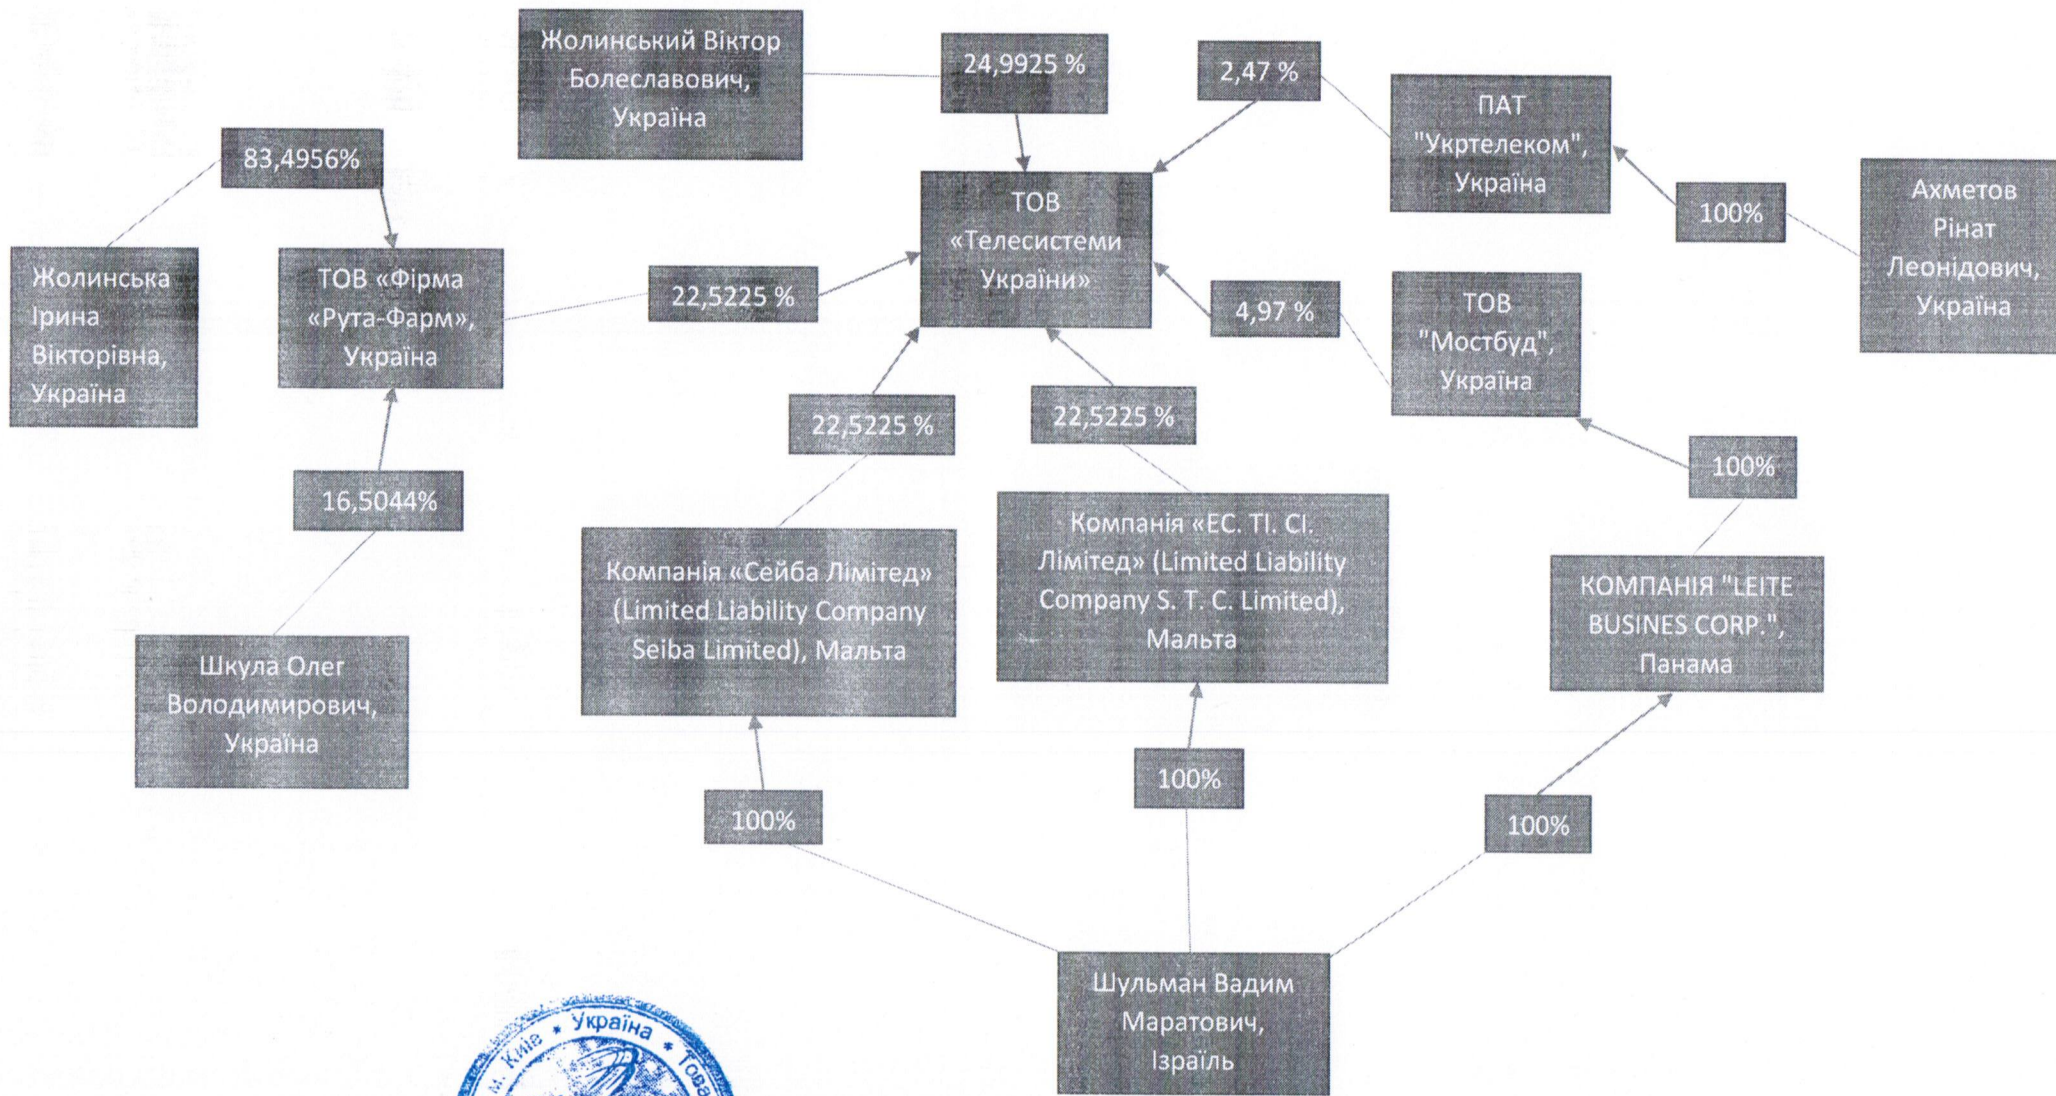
Жолинський Віктор Болеславович, Україна

24,9925 %

2,47 %

ПАТ "Укртелеком", Україна

83,4956%

ТОВ «Телесистеми України»

100%

Ахметов Рінат Леонідович, Україна

Жолинська Ірина Вікторівна, Україна

ТОВ «Фірма «Рута-Фарм», Україна

22,5225 %

4,97 %

ТОВ "Мостбуд", Україна

22,5225 %

22,5225 %

100%

16,5044%

Компанія «Сейба Лімітед» (Limited Liability Company Seiba Limited), Мальта

Компанія «ЕС. ТІ. СІ. Лімітед» (Limited Liability Company S. T. C. Limited), Мальта

КОМПАНІЯ "LEITE BUSINES CORP.", Панама

Шкула Олег Володимирович, Україна

100%

100%

100%

Шульман Вадим Маратович, Ізраїль

м. Київ * Україна * Това